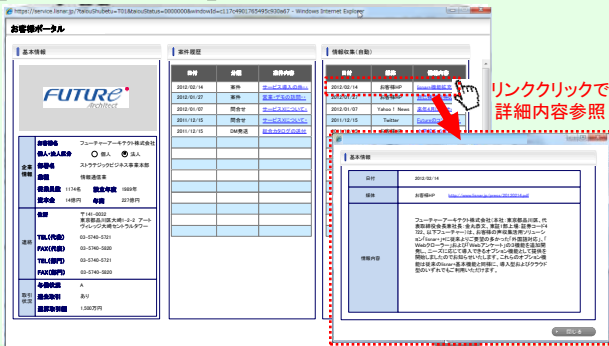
https://service.lisner.jp/?kaiouShubetu=T01&kaiouStatus=0000000&windowId=c117c4901765495c930a67 - Windows Internet Explorer

お客様ポータル

基本情報

FUTURE Architect

| | 会社名 | フューチャーアーキテクト株式会社 |
|---|---|---|
| | 個人・法人区分 | 個人 法人 |
| 企業情報 | 事業名 | ストラテジックビジネス事業本部 |
| | 業種 | 情報通信業 |
| | 従業員数 | 1174名 資本金 1989年 |
| | 資本金 | 14億円 年商 227億円 |
| 連絡 | 住所 | 〒141-0032 東京都品川区大崎1-2-2 アートヴィレッジ大崎セントラルタワー |
| | TEL(代表) | 03-5740-5721 |
| | FAX(代表) | 03-5740-5820 |
| | TEL(部門) | 03-5740-5721 |
| | FAX(部門) | 03-5740-5820 |
| 取引状況 | 与信状況 | A |
| | 過去取引 | あり |
| | 最新取引額 | 1,500万円 |

案件履歴

| 日付 | 分類 | 案件内容 |
|---|---|---|
| 2012/02/14 | 案件 | サービス導入の件 |
| 2012/01/27 | 案件 | 提案・その他説明 |
| 2011/01/31 | 問合せ | サービスについて |
| 2011/12/15 | 問合せ | サービスについて |
| 2011/12/15 | DM発送 | 総合カタログの送付 |

情報収集(自動)

| 日付 | 媒体 | 情報内容 |
|---|---|---|
| 2012/02/14 | お客様HP | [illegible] |
| 2012/02/13 | お客様HP | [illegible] |
| 2011/12/15 | Yahoo! News | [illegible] |
| 2011/12/15 | Twitter | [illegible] |
| 2011/12/15 | 日経 | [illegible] |

リンククリックで詳細内容参照

基本情報

| 日付 | 2012/02/14 |
|---|---|
| 媒体 | お客様HP https://www.future.co.jp/news/20120214.pdf |
| 情報内容 | フューチャーアーキテクト株式会社(本社:東京都品川区、代表取締役会長兼社長:金丸恭文、東証1部上場:証券コード4722、以下フューチャー)は、お客様の声収集活用ソリューション「Lisner」内に従来よりご要望の多かった「外部設計用」と「Webクローラー」および「Webアンケート」の3機能を追加開発し、ニーズに応じて柔軟に導入を可能にした上で提供を開始しましたのでお知らせいたします。これらのオプション機能は従来のLisner・基本機能と同時に、導入型およびクラウド型のいずれでもご利用いただけます。 |

閉じる